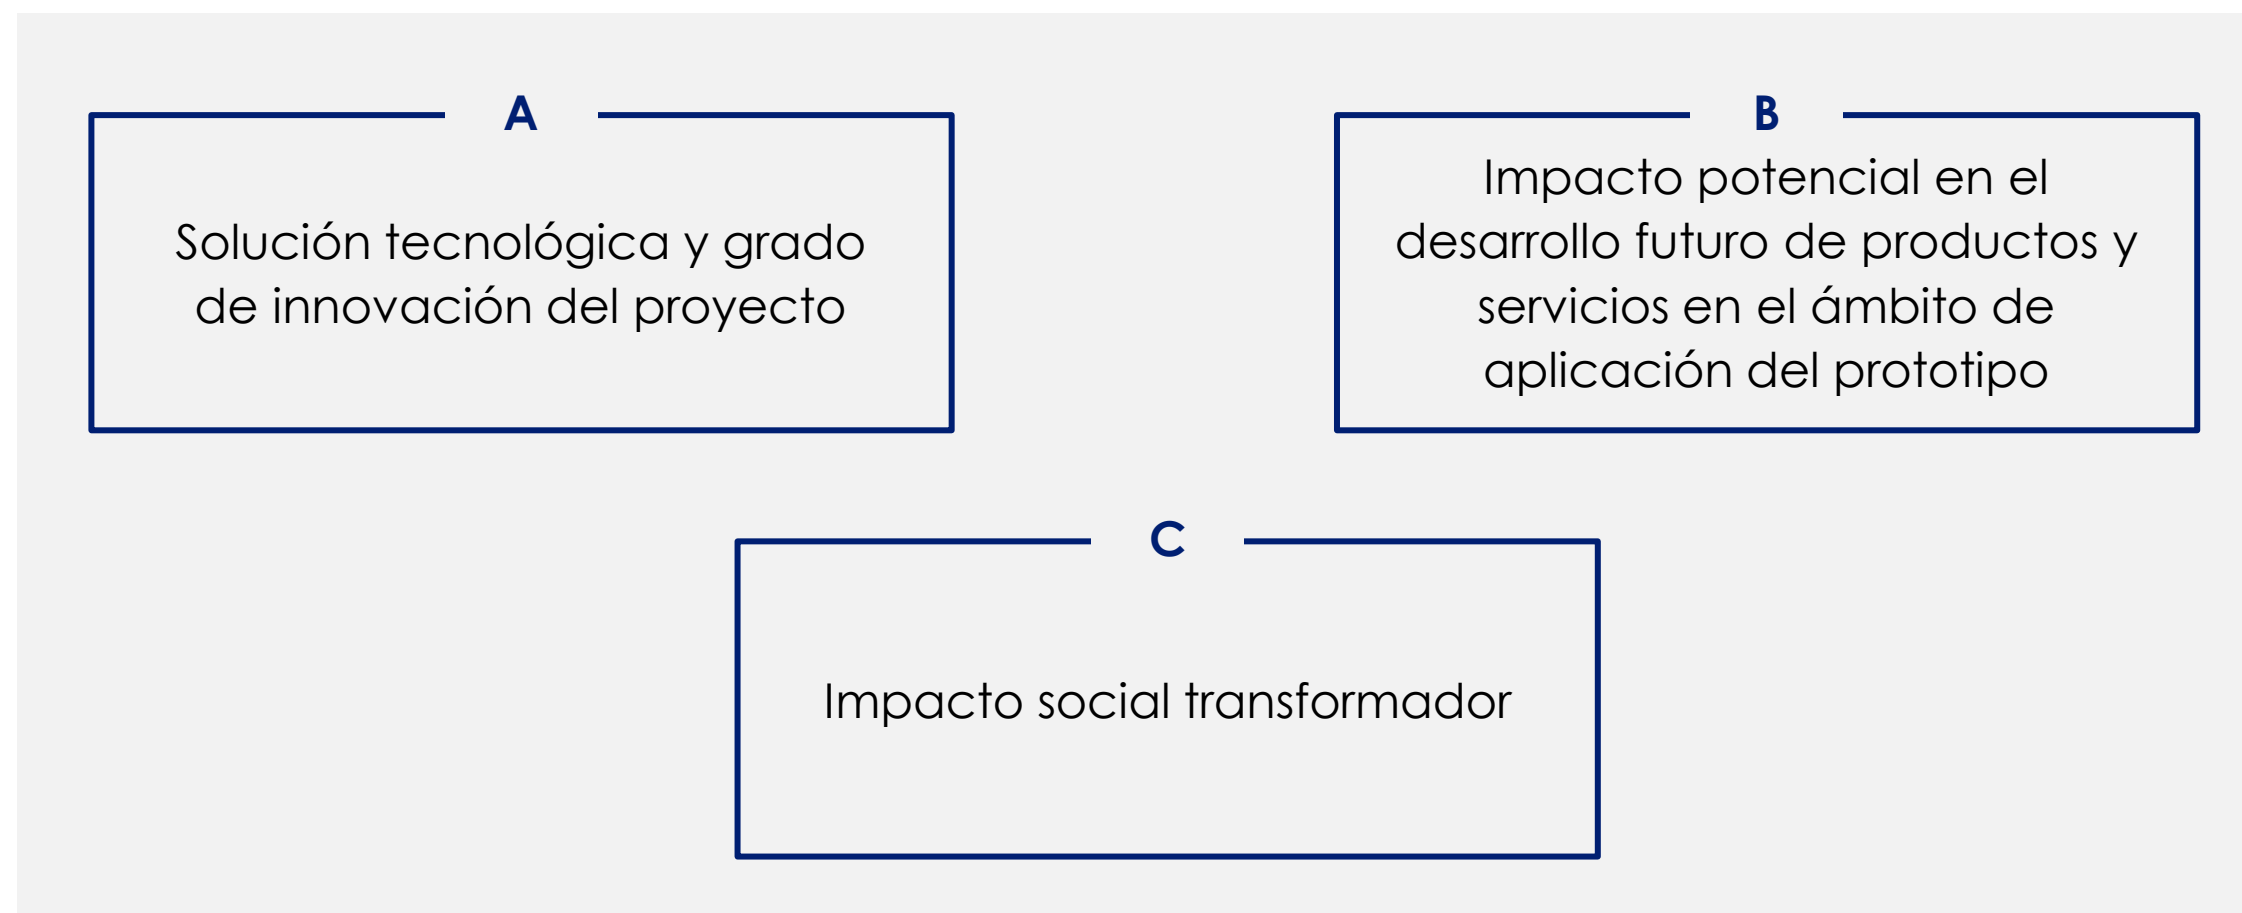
A

Solución tecnológica y grado de innovación del proyecto

B

Impacto potencial en el desarrollo futuro de productos y servicios en el ámbito de aplicación del prototipo

C

Impacto social transformador